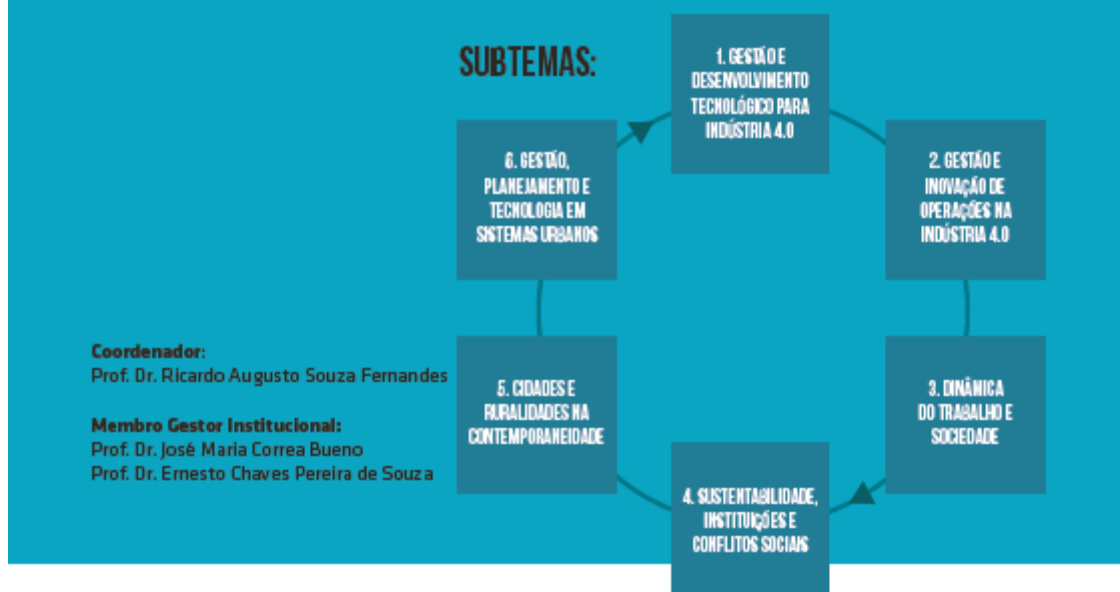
SUBTEMAS:

1. GESTÃO E DESENVOLVIMENTO TECNOLÓGICO PARA INDÚSTRIA 4.0

2. GESTÃO E INOVAÇÃO DE OPERAÇÕES NA INDÚSTRIA 4.0

3. DINÂMICA DO TRABALHO E SOCIEDADE

4. SUSTENTABILIDADE, INSTITUIÇÕES E CONFLITOS SOCIAIS

5. CIDADES E RURALIDADES NA CONTEMPORANEIDADE

6. GESTÃO, PLANEJAMENTO E TECNOLOGIA EM SISTEMAS URBANOS

Coordenador:
Prof. Dr. Ricardo Augusto Souza Fernandes

Membro Gestor Institucional:
Prof. Dr. José Maria Correa Bueno
Prof. Dr. Ernesto Chaves Pereira de Souza